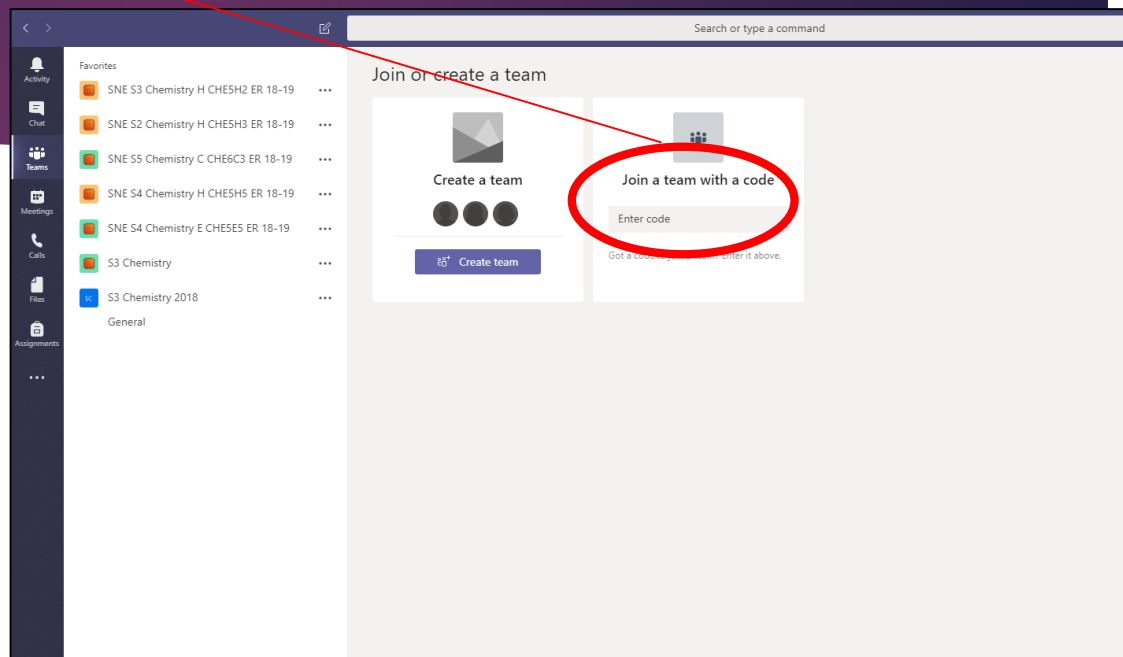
Search or type a command

Activity
Chat
Teams
Meetings
Calls
Files
Assignments
...

Favorites
SNE S3 Chemistry H CHE5H2 ER 18-19 ...
SNE S2 Chemistry H CHE5H3 ER 18-19 ...
SNE S5 Chemistry C CHE6C3 ER 18-19 ...
SNE S4 Chemistry H CHE5H5 ER 18-19 ...
SNE S4 Chemistry E CHE5E5 ER 18-19 ...
S3 Chemistry ...
SC S3 Chemistry 2018 ...
General

Join or create a team

Create a team

Create team

Join a team with a code

Enter code

Got a code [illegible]. Enter it above.